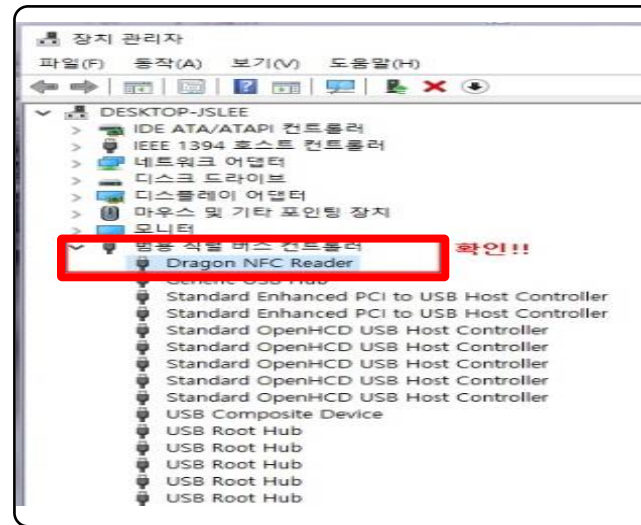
장치 관리자

파일(F) 동작(A) 보기(V) 도움말(H)

DESKTOP-JSLEE
IDE ATA/ATAPI 컨트롤러
IEEE 1394 호스트 컨트롤러
네트워크 어댑터
디스크 드라이브
디스플레이 어댑터
마우스 및 기타 포인팅 장치
모니터
범용 직렬 버스 컨트롤러
Dragon NFC Reader
확인!!
Generic USB Hub
Standard Enhanced PCI to USB Host Controller
Standard Enhanced PCI to USB Host Controller
Standard OpenHCD USB Host Controller
Standard OpenHCD USB Host Controller
Standard OpenHCD USB Host Controller
Standard OpenHCD USB Host Controller
Standard OpenHCD USB Host Controller
USB Composite Device
USB Root Hub
USB Root Hub
USB Root Hub
USB Root Hub
USB Root Hub